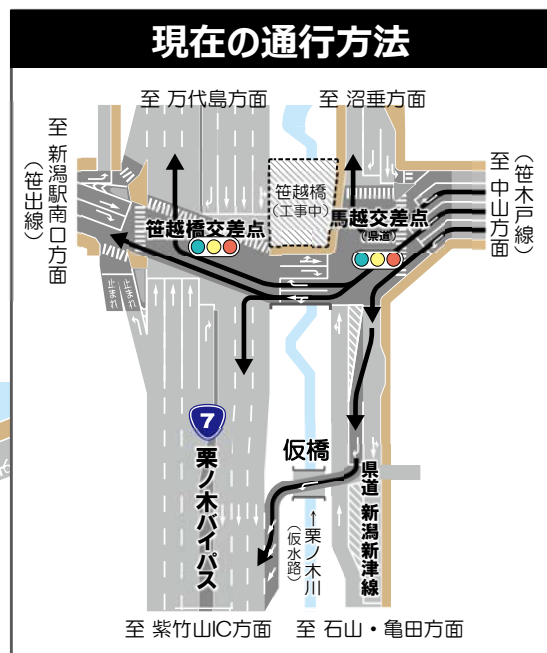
現在の通行方法

至 万代島方面

至 沼垂方面

至 新潟駅南口方面（笹出線）

至 中山方面（笹木戸線）

笹越橋（工事中）

笹越橋交差点

馬越交差点（県道）

止まれ

止まれ

7

栗ノ木バイパス

仮橋

県道 新潟新津線

栗ノ木川（仮水路）

至 紫竹山IC方面

至 石山・亀田方面